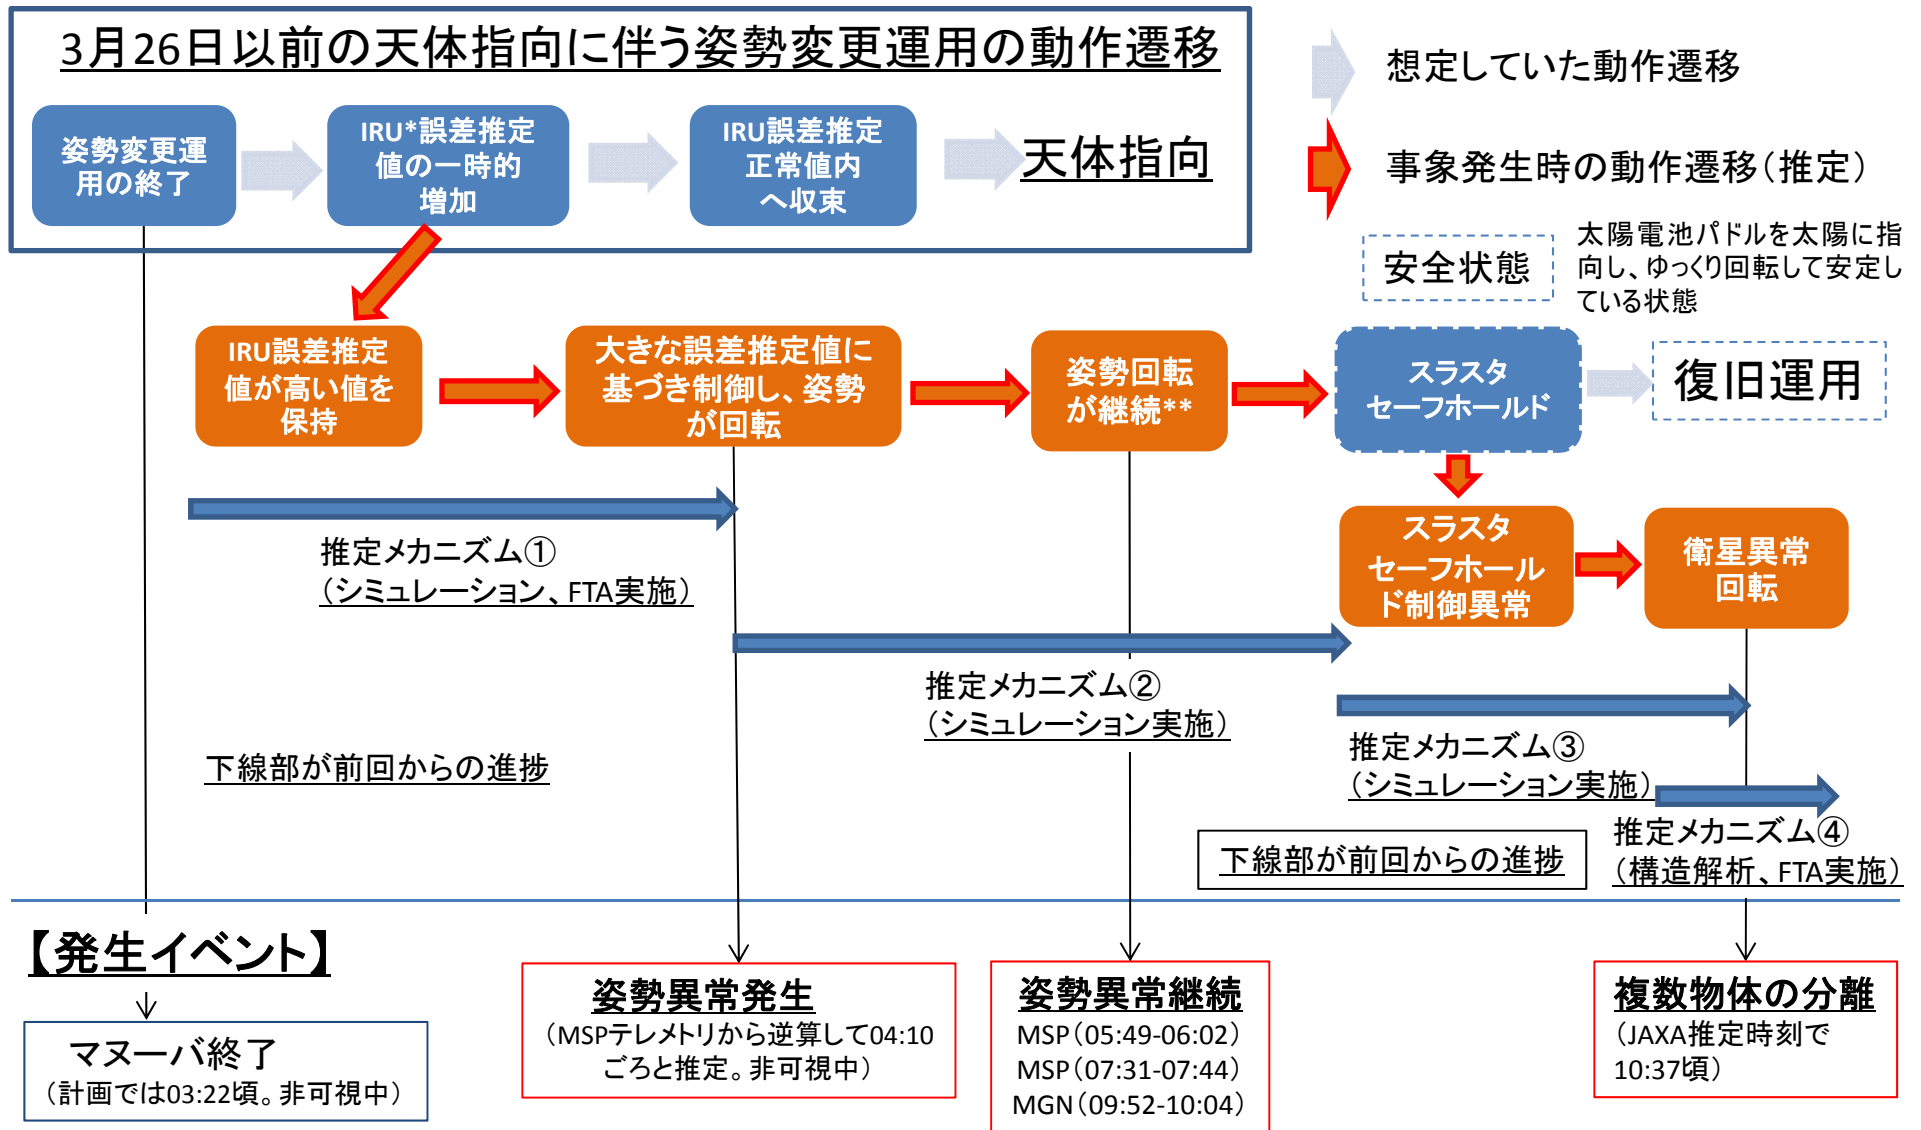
3月26日以前の天体指向に伴う姿勢変更運用の動作遷移

姿勢変更運用の終了

IRU*誤差推定値の一時的増加

IRU誤差推定正常値内へ収束

天体指向

想定していた動作遷移

事象発生時の動作遷移（推定）

安全状態

太陽電池パドルを太陽に指向し、ゆっくり回転して安定している状態

IRU誤差推定値が高い値を保持

大きな誤差推定値に基づき制御し、姿勢が回転

姿勢回転が継続**

スラスタセーフホールド

復旧運用

スラスタセーフホールド制御異常

衛星異常回転

推定メカニズム①
（シミュレーション、FTA実施）

推定メカニズム②
（シミュレーション実施）

推定メカニズム③
（シミュレーション実施）

推定メカニズム④
（構造解析、FTA実施）

下線部が前回からの進捗

下線部が前回からの進捗

【発生イベント】

マヌーバ終了
（計画では03:22頃。非可視中）

姿勢異常発生
（MSPテレメトリから逆算して04:10ごろと推定。非可視中）

姿勢異常継続
MSP（05:49-06:02）
MSP（07:31-07:44）
MGN（09:52-10:04）

複数物体の分離
（JAXA推定時刻で10:37頃）